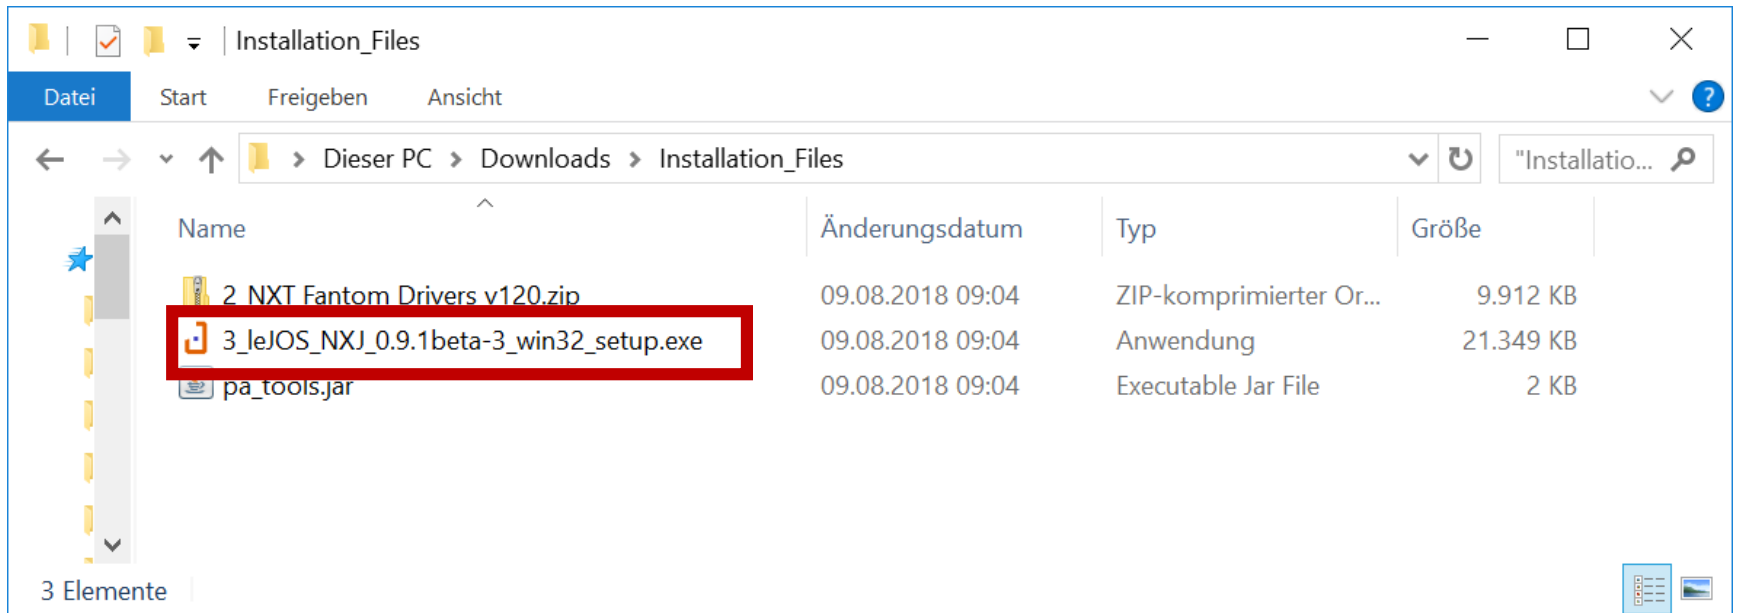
Installation_Files

Datei Start Freigeben Ansicht

Dieser PC > Downloads > Installation_Files

"Installatio...

| Name | Änderungsdatum | Typ | Größe |
|---|---|---|---|
| 2_NXT_Fantom_Drivers_v120.zip | 09.08.2018 09:04 | ZIP-komprimierter Or... | 9.912 KB |
| 3_leJOS_NXJ_0.9.1beta-3_win32_setup.exe | 09.08.2018 09:04 | Anwendung | 21.349 KB |
| pa_tools.jar | 09.08.2018 09:04 | Executable Jar File | 2 KB |

3 Elemente